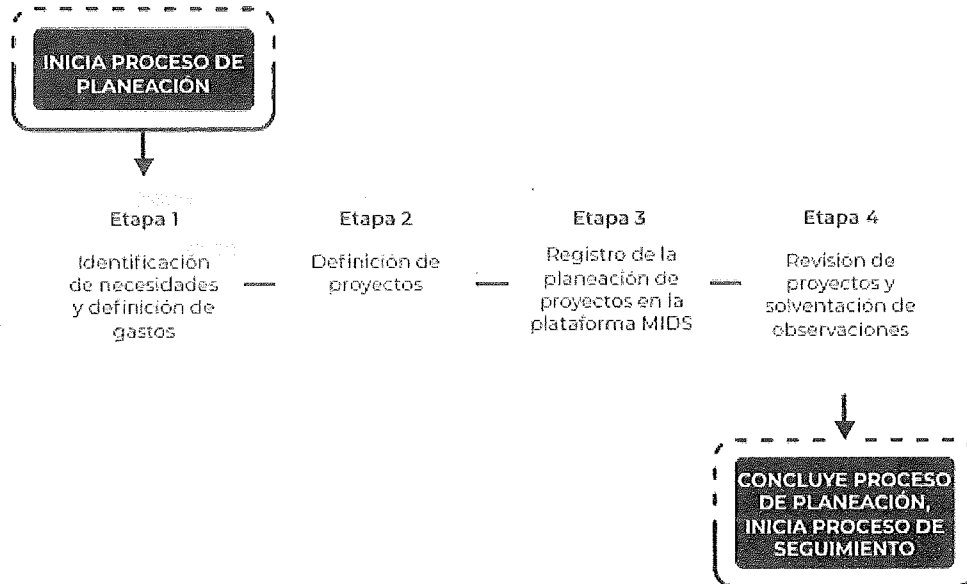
INICIA PROCESO DE PLANEACIÓN

Etapa 1

Identificación de necesidades y definición de gastos

Etapa 2

Definición de proyectos

Etapa 3

Registro de la planeación de proyectos en la plataforma MIDS

Etapa 4

Revision de proyectos y solventación de observaciones

CONCLUYE PROCESO DE PLANEACIÓN, INICIA PROCESO DE SEGUIMIENTO